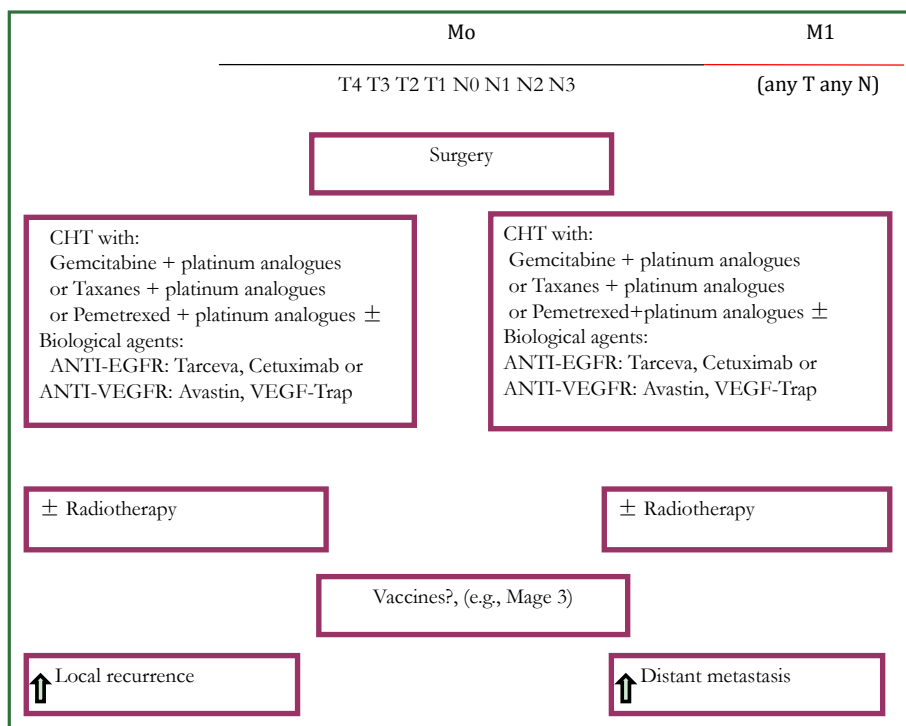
Mo

M1

T4 T3 T2 T1 N0 N1 N2 N3

(any T any N)

Surgery

CHT with:
Gemcitabine + platinum analogues
or Taxanes + platinum analogues
or Pemetrexed + platinum analogues ±
Biological agents:
ANTI-EGFR: Tarceva, Cetuximab or
ANTI-VEGFR: Avastin, VEGF-Trap

CHT with:
Gemcitabine + platinum analogues
or Taxanes + platinum analogues
or Pemetrexed+platinum analogues ±
Biological agents:
ANTI-EGFR: Tarceva, Cetuximab or
ANTI-VEGFR: Avastin, VEGF-Trap

± Radiotherapy

± Radiotherapy

Vaccines?, (e.g., Mage 3)

⇧ Local recurrence

⇧ Distant metastasis